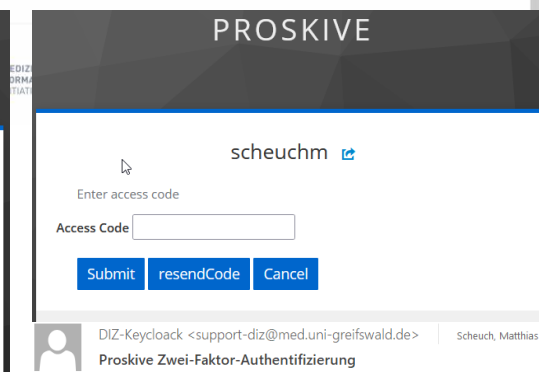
EDIZ
ORMA
TIATI

PROSKIVE

scheuchm

Enter access code

Access Code

Submit resendCode Cancel

DIZ-Keycloack <support-diz@med.uni-greifswald.de> Scheuch, Matthias

Proskive Zwei-Faktor-Authentifizierung